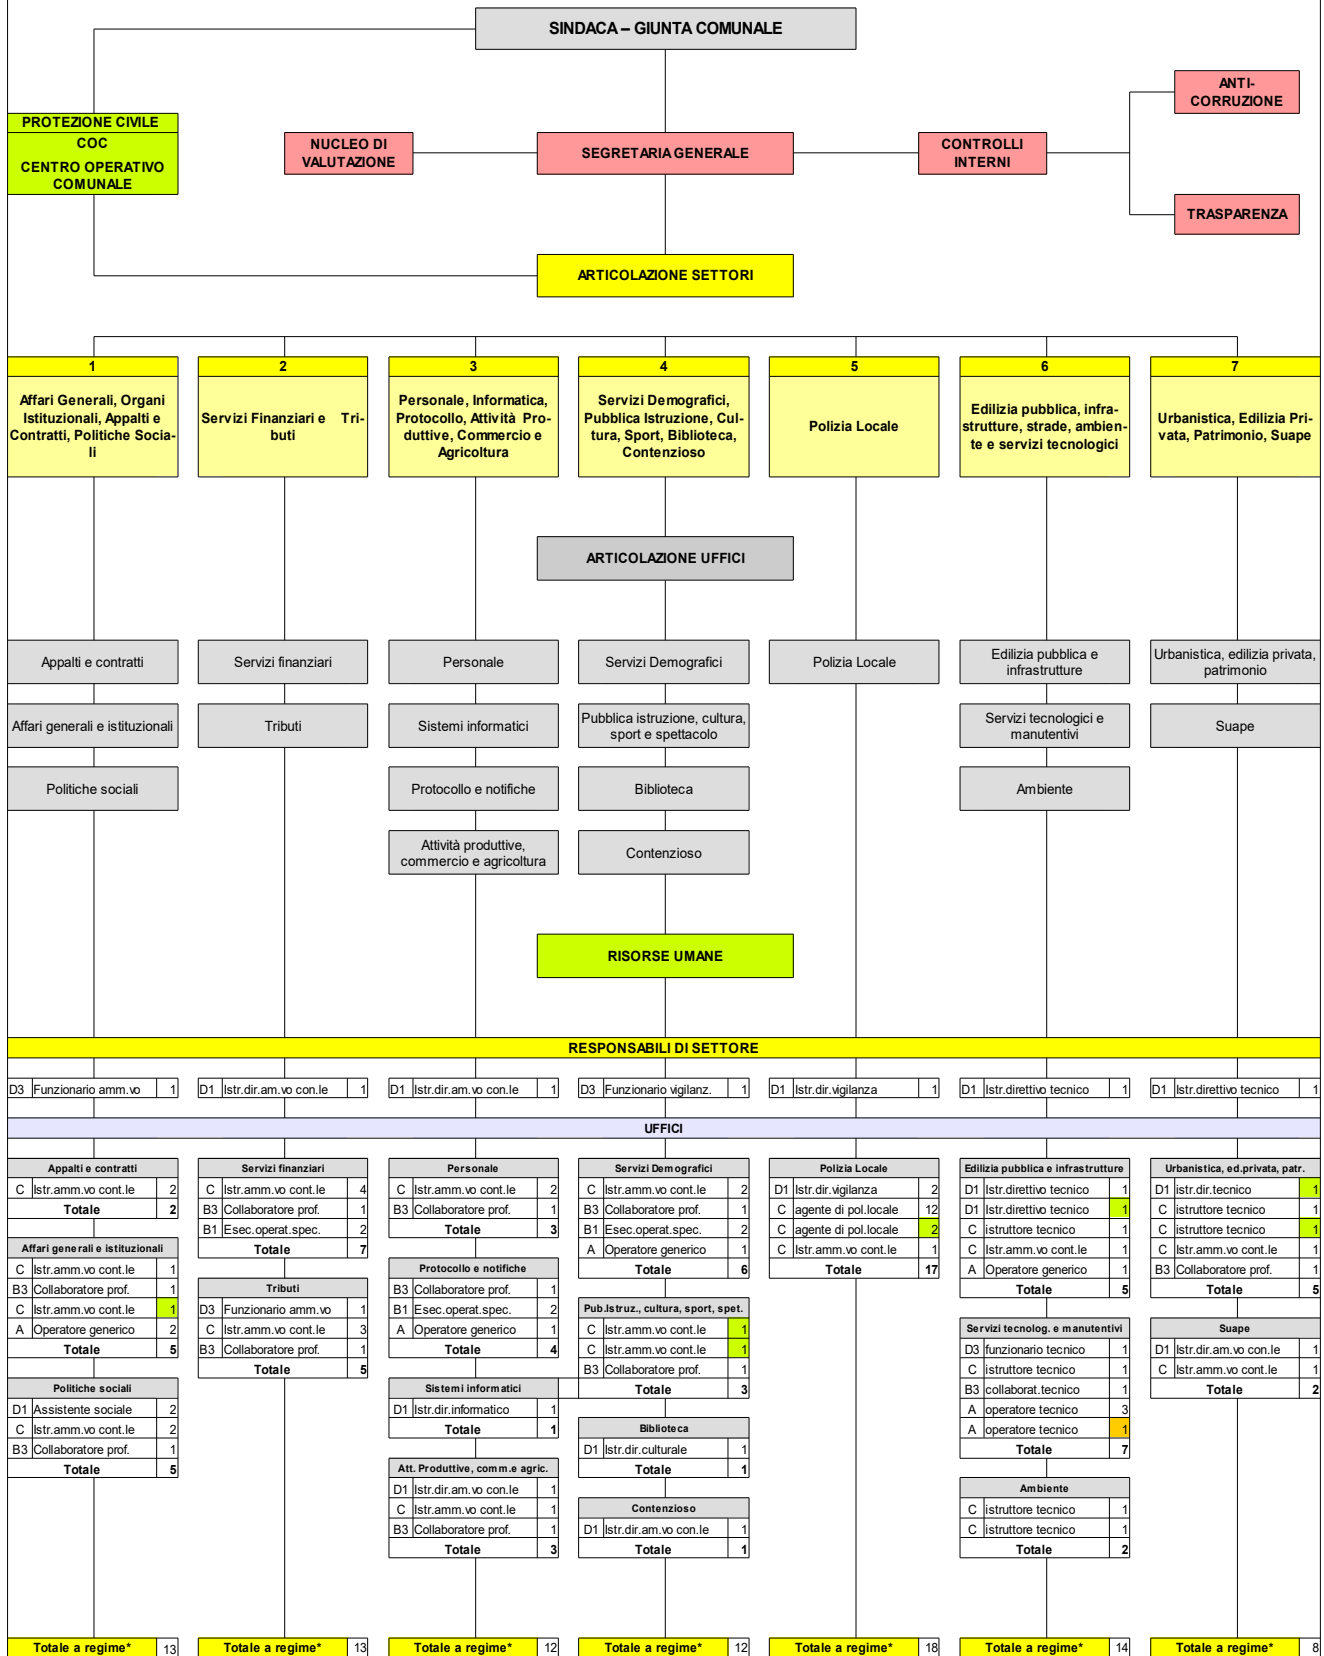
SINDACA – GIUNTA COMUNALE

PROTEZIONE CIVILE
COC
CENTRO OPERATIVO COMUNALE

NUCLEO DI VALUTAZIONE

SEGRETARIA GENERALE

CONTROLLI INTERNI

ANTI-CORRUZIONE

TRASPARENZA

ARTICOLAZIONE SETTORI

1
Affari Generali, Organi Istituzionali, Appalti e Contratti, Politiche Sociali

2
Servizi Finanziari e Tributi

3
Personale, Informatica, Protocollo, Attività Produttive, Commercio e Agricoltura

4
Servizi Demografici, Pubblica Istruzione, Cultura, Sport, Biblioteca, Contenzioso

5
Polizia Locale

6
Edilizia pubblica, infrastrutture, strade, ambiente e servizi tecnologici

7
Urbanistica, Edilizia Privata, Patrimonio, Suape

ARTICOLAZIONE UFFICI

Appalti e contratti
Affari generali e istituzionali
Politiche sociali

Servizi finanziari
Tributi

Personale
Sistemi informatici
Protocollo e notifiche
Attività produttive, commercio e agricoltura

Servizi Demografici
Pubblica istruzione, cultura, sport e spettacolo
Biblioteca
Contenzioso

Polizia Locale

Edilizia pubblica e infrastrutture
Servizi tecnologici e manutentivi
Ambiente

Urbanistica, edilizia privata, patrimonio
Suape

RISORSE UMANE

RESPONSABILI DI SETTORE

| D3 | Funzionario amm.vo | 1 |
| D1 | Istr.dir.am.vo con.le | 1 |
| D1 | Istr.dir.am.vo con.le | 1 |
| D3 | Funzionario vigilanz. | 1 |
| D1 | Istr.dir.vigilanza | 1 |
| D1 | Istr.direttivo tecnico | 1 |
| D1 | Istr.direttivo tecnico | 1 |

UFFICI

Appalti e contratti
| C | Istr.amm.vo cont.le | 2 |
| | Totale | 2 |

Affari generali e istituzionali
| C | Istr.amm.vo cont.le | 1 |
| B3 | Collaboratore prof. | 1 |
| C | Istr.amm.vo cont.le | 1 |
| A | Operatore generico | 2 |
| | Totale | 5 |

Politiche sociali
| D1 | Assistente sociale | 2 |
| C | Istr.amm.vo cont.le | 2 |
| B3 | Collaboratore prof. | 1 |
| | Totale | 5 |

Servizi finanziari
| C | Istr.amm.vo cont.le | 4 |
| B3 | Collaboratore prof. | 1 |
| B1 | Esec.operat.spec. | 2 |
| | Totale | 7 |

Tributi
| D3 | Funzionario amm.vo | 1 |
| C | Istr.amm.vo cont.le | 3 |
| B3 | Collaboratore prof. | 1 |
| | Totale | 5 |

Personale
| C | Istr.amm.vo cont.le | 2 |
| B3 | Collaboratore prof. | 1 |
| | Totale | 3 |

Protocollo e notifiche
| B3 | Collaboratore prof. | 1 |
| B1 | Esec.operat.spec. | 2 |
| A | Operatore generico | 1 |
| | Totale | 4 |

Sistemi informatici
| D1 | Istr.dir.informatico | 1 |
| | Totale | 1 |

Att. Produttive, comm.e agric.
| D1 | Istr.dir.am.vo con.le | 1 |
| C | Istr.amm.vo cont.le | 1 |
| B3 | Collaboratore prof. | 1 |
| | Totale | 3 |

Servizi Demografici
| C | Istr.amm.vo cont.le | 2 |
| B3 | Collaboratore prof. | 1 |
| B1 | Esec.operat.spec. | 2 |
| A | Operatore generico | 1 |
| | Totale | 6 |

Pub.Istruz., cultura, sport, spet.
| C | Istr.amm.vo cont.le | 1 |
| C | Istr.amm.vo cont.le | 1 |
| B3 | Collaboratore prof. | 1 |
| | Totale | 3 |

Biblioteca
| D1 | Istr.dir.culturale | 1 |
| | Totale | 1 |

Contenzioso
| D1 | Istr.dir.am.vo con.le | 1 |
| | Totale | 1 |

Polizia Locale
| D1 | Istr.dir.vigilanza | 2 |
| C | agente di pol.locale | 12 |
| C | agente di pol.locale | 2 |
| C | Istr.amm.vo cont.le | 1 |
| | Totale | 17 |

Edilizia pubblica e infrastrutture
| D1 | Istr.direttivo tecnico | 1 |
| D1 | Istr.direttivo tecnico | 1 |
| C | istruttore tecnico | 1 |
| C | Istr.amm.vo cont.le | 1 |
| A | Operatore generico | 1 |
| | Totale | 5 |

Servizi tecnolog. e manutentivi
| D3 | funzionario tecnico | 1 |
| C | istruttore tecnico | 1 |
| B3 | collaborat.tecnico | 1 |
| A | operatore tecnico | 3 |
| A | operatore tecnico | 1 |
| | Totale | 7 |

Ambiente
| C | istruttore tecnico | 1 |
| C | istruttore tecnico | 1 |
| | Totale | 2 |

Urbanistica, ed.privata, patr.
| D1 | istr.dir.tecnico | 1 |
| C | istruttore tecnico | 1 |
| C | istruttore tecnico | 1 |
| C | Istr.amm.vo cont.le | 1 |
| B3 | Collaboratore prof. | 1 |
| | Totale | 5 |

Suape
| D1 | Istr.dir.am.vo con.le | 1 |
| C | Istr.amm.vo cont.le | 1 |
| | Totale | 2 |

Totale a regime* 13
Totale a regime* 13
Totale a regime* 12
Totale a regime* 12
Totale a regime* 18
Totale a regime* 14
Totale a regime* 8